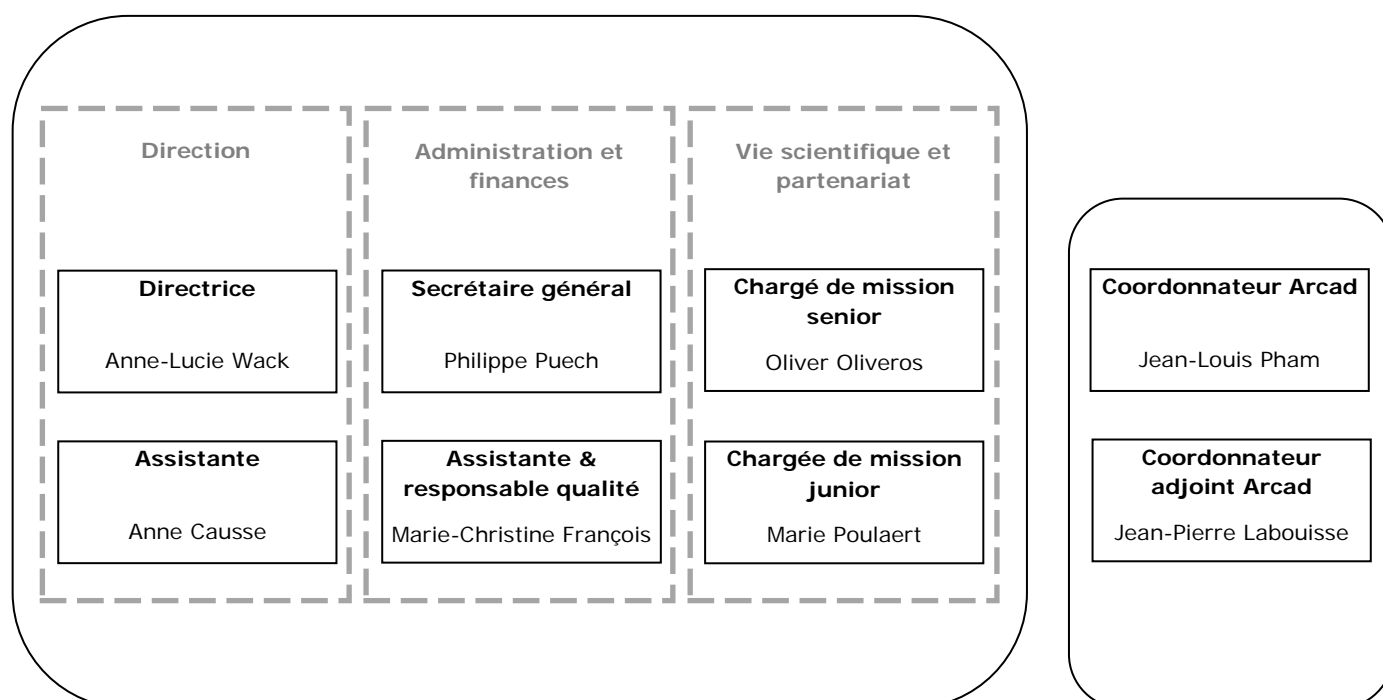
Direction

Directrice

Anne-Lucie Wack

Assistante

Anne Causse

Administration et finances

Secrétaire général

Philippe Puech

Assistante & responsable qualité

Marie-Christine François

Vie scientifique et partenariat

Chargé de mission senior

Oliver Oliveros

Chargée de mission junior

Marie Poulaert

Coordonnateur Arcad

Jean-Louis Pham

Coordonnateur adjoint Arcad

Jean-Pierre Labouisse